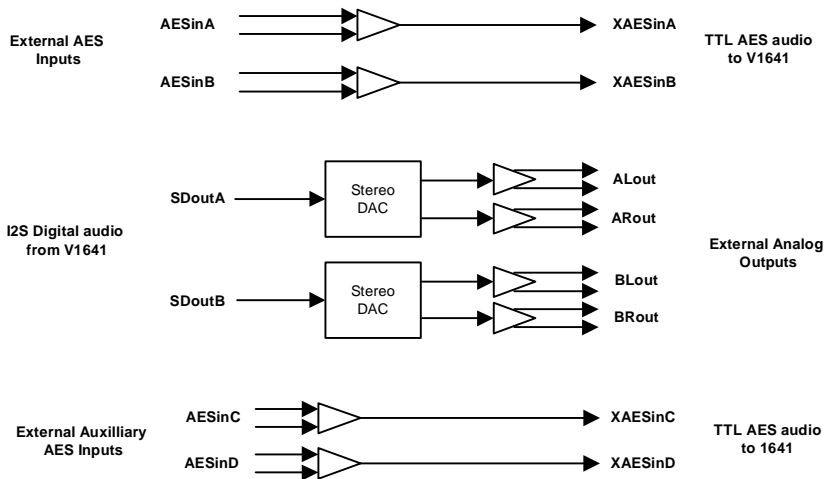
External AES Inputs

AESinA

XAESinA

TTL AES audio to V1641

AESinB

XAESinB

I2S Digital audio from V1641

SDoutA

Stereo DAC

ALout

ARout

External Analog Outputs

SDoutB

Stereo DAC

BLout

BRout

External Auxilliary AES Inputs

AESinC

XAESinC

TTL AES audio to 1641

AESinD

XAESinD